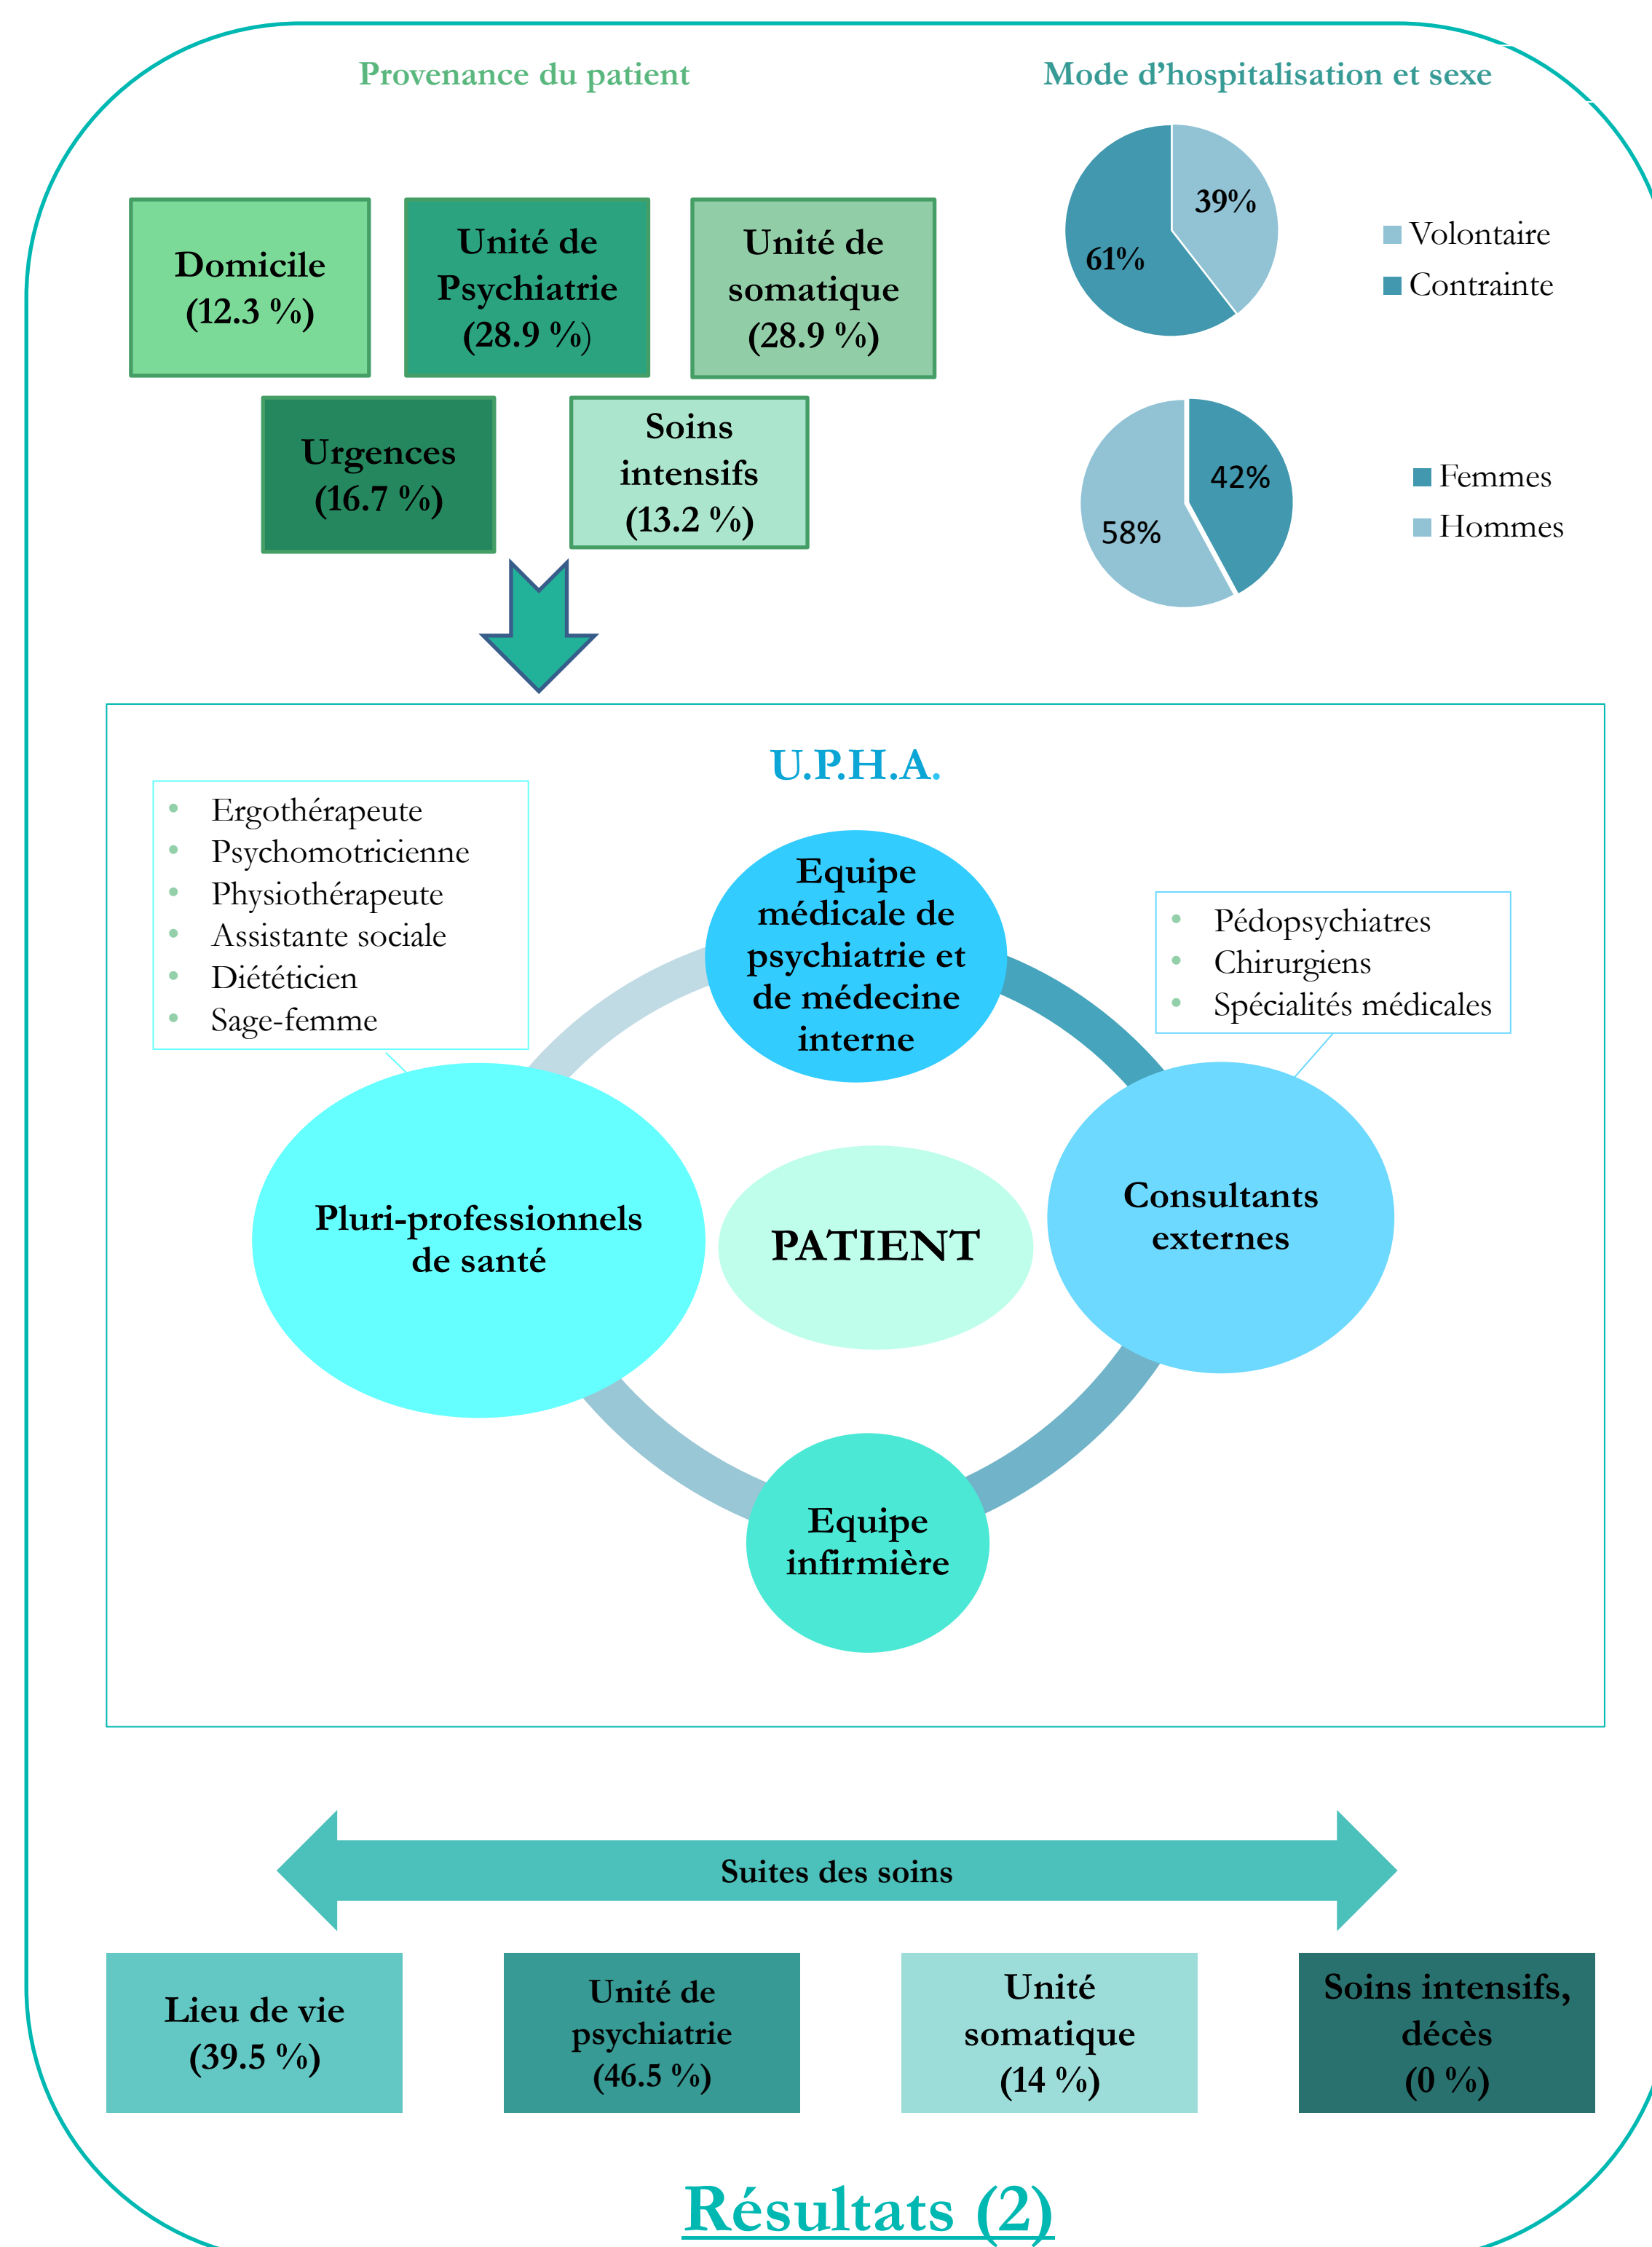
Provenance du patient

Mode d'hospitalisation et sexe

Domicile (12.3 %)

Unité de Psychiatrie (28.9 %)

Unité de somatique (28.9 %)

Urgences (16.7 %)

Soins intensifs (13.2 %)

39%

61%

Volontaire
Contrainte

42%

58%

Femmes
Hommes

U.P.H.A.

- Ergothérapeute
- Psychomotricienne
- Physiothérapeute
- Assistante sociale
- Diététicien
- Sage-femme

Equipe médicale de psychiatrie et de médecine interne

- Pédopsychiatres
- Chirurgiens
- Spécialités médicales

Pluri-professionnels de santé

PATIENT

Consultants externes

Equipe infirmière

Suites des soins

Lieu de vie (39.5 %)

Unité de psychiatrie (46.5 %)

Unité somatique (14 %)

Soins intensifs, décès (0 %)

Résultats (2)